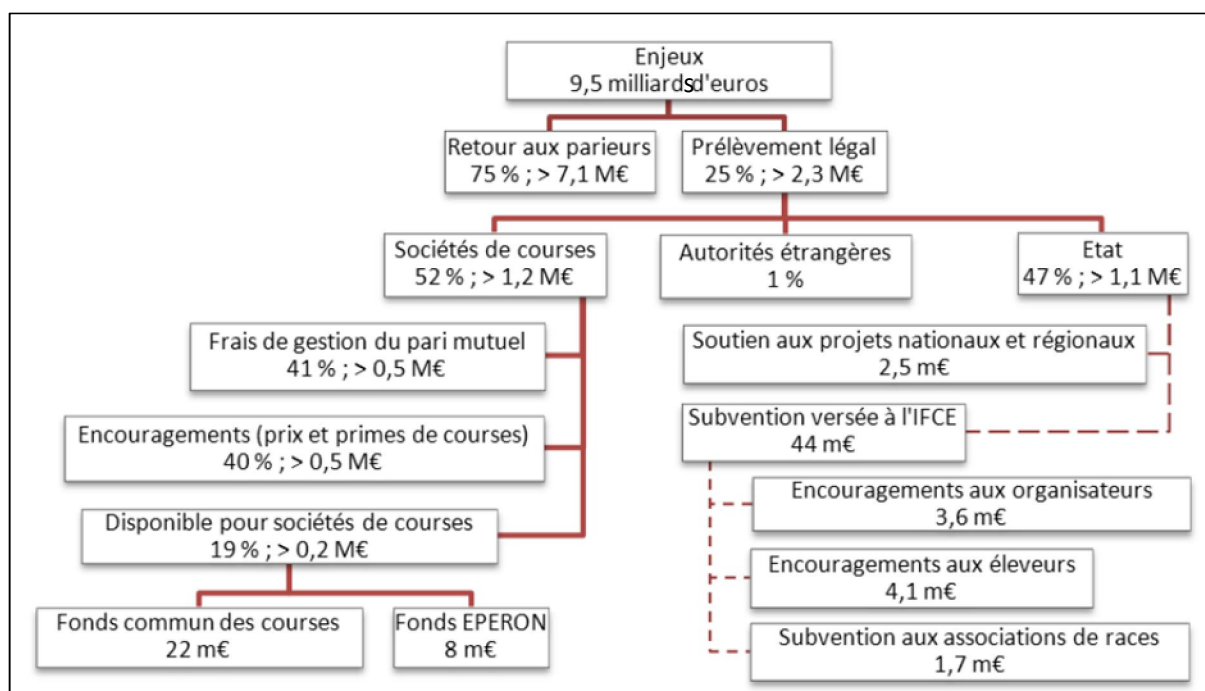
Enjeux
9,5 milliardsd'euros

Retour aux parieurs
75 % ; > 7,1 M€

Prélèvement légal
25 % ; > 2,3 M€

Sociétés de courses
52 % ; > 1,2 M€

Autorités étrangères
1 %

Etat
47 % ; > 1,1 M€

Frais de gestion du pari mutuel
41 % ; > 0,5 M€

Encouragements (prix et primes de courses)
40 % ; > 0,5 M€

Disponible pour sociétés de courses
19 % ; > 0,2 M€

Fonds commun des courses
22 m€

Fonds EPERON
8 m€

Soutien aux projets nationaux et régionaux
2,5 m€

Subvention versée à l'IFCE
44 m€

Encouragements aux organisateurs
3,6 m€

Encouragements aux éleveurs
4,1 m€

Subvention aux associations de races
1,7 m€